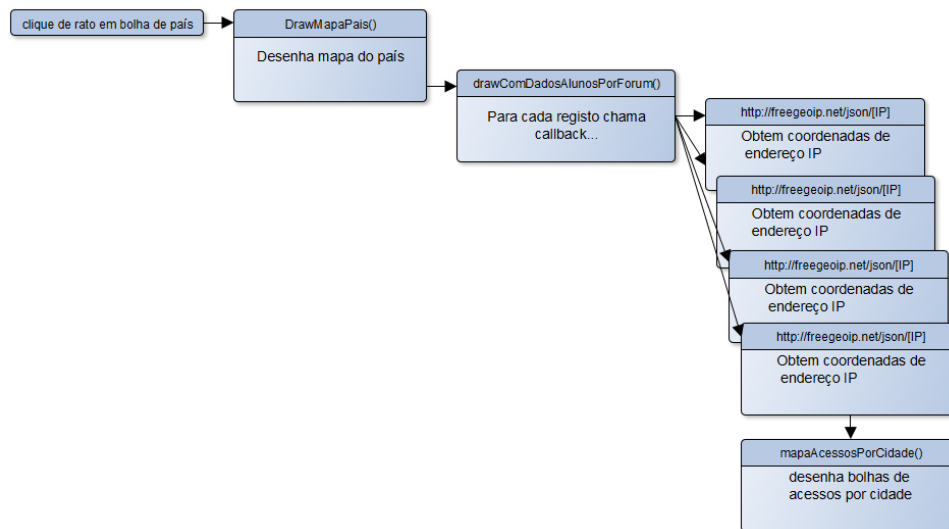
clique de rato em bolha de país

DrawMapaPais()

Desenha mapa do país

drawComDadosAlunosPorForum()

Para cada registo chama callback...

http://freegeoip.net/json/[IP]

Obtem coordenadas de endereço IP

http://freegeoip.net/json/[IP]

Obtem coordenadas de endereço IP

http://freegeoip.net/json/[IP]

Obtem coordenadas de endereço IP

http://freegeoip.net/json/[IP]

Obtem coordenadas de endereço IP

mapaAcessosPorCidade()

desenha bolhas de acessos por cidade